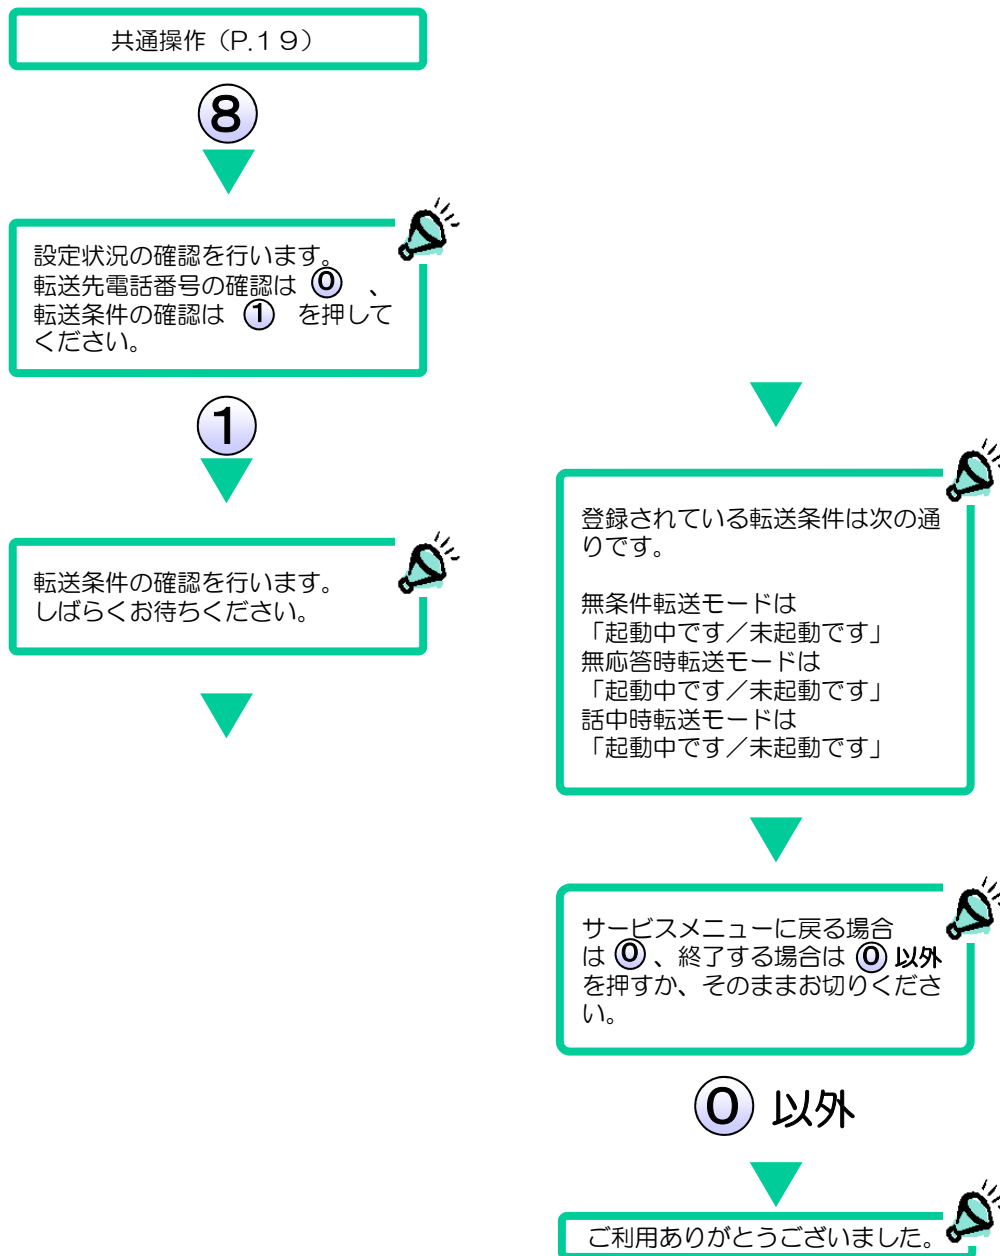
共通操作（P.１９）

8

設定状況の確認を行います。転送先電話番号の確認は 0 、転送条件の確認は 1 を押してください。

1

転送条件の確認を行います。しばらくお待ちください。

登録されている転送条件は次の通りです。

無条件転送モードは「起動中です／未起動です」
無応答時転送モードは「起動中です／未起動です」
話中時転送モードは「起動中です／未起動です」

サービスメニューに戻る場合は 0、終了する場合は 0 以外を押すか、そのままお切りください。

0 以外

ご利用ありがとうございました。